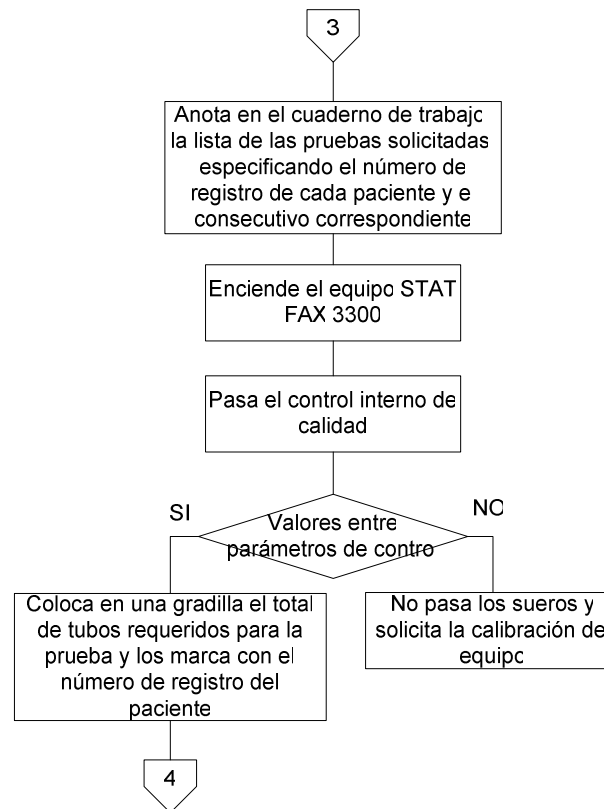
3

Anota en el cuaderno de trabajo la lista de las pruebas solicitadas especificando el número de registro de cada paciente y e consecutivo correspondiente

Enciende el equipo STAT FAX 3300

Pasa el control interno de calidad

SI

Valores entre parámetros de contro

NO

Coloca en una gradilla el total de tubos requeridos para la prueba y los marca con el número de registro del paciente

No pasa los sueros y solicita la calibración de equipo

4